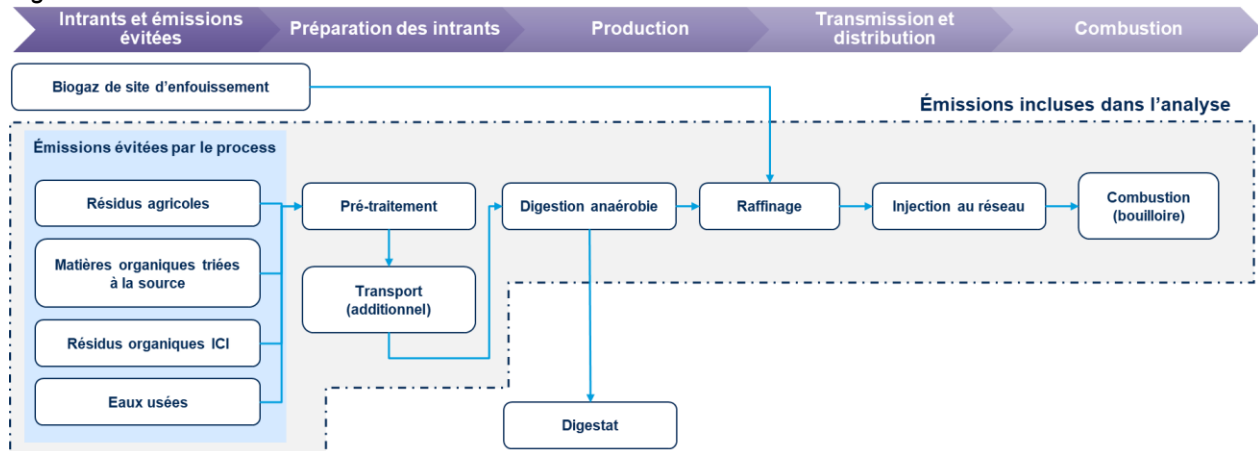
Intrants et émissions évitées

Préparation des intrants

Production

Transmission et distribution

Combustion

Biogaz de site d'enfouissement

Émissions incluses dans l'analyse

Émissions évitées par le process

Résidus agricoles

Matières organiques triées à la source

Résidus organiques ICI

Eaux usées

Pré-traitement

Transport (additionnel)

Digestion anaérobie

Digestat

Raffinage

Injection au réseau

Combustion (bouilloire)